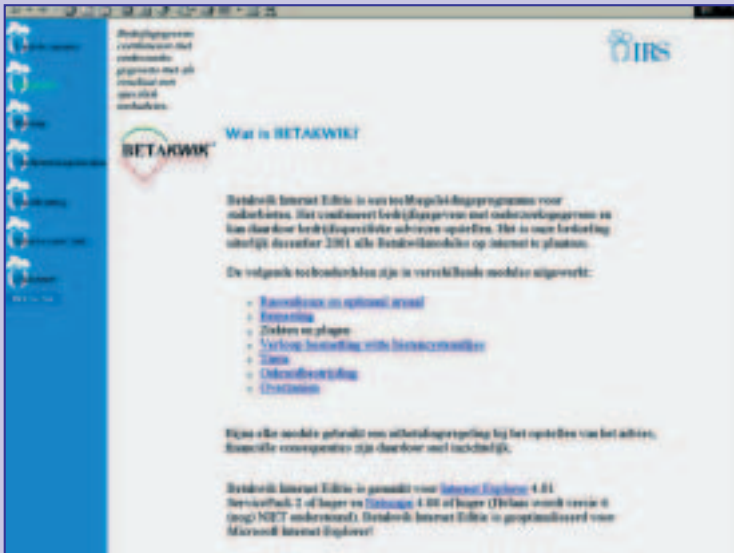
Bedrijfsgegevens combineren met onderzoeksgegevens met als resultaat een specifiek teeltadvies.

IRS

BETAKWIK

Wat is BETAKWIK?

Betakwik Internet Editie is een teeltbegeleidingsprogramma voor suikerbieten. Het combineert bedrijfsgegevens met onderzoeksgegevens en kan daardoor bedrijfsspecifieke adviezen opstellen. Het is onze bedoeling uiterlijk december 2001 alle Betakwikmodules op internet te plaatsen.

De volgende teeltonderdelen zijn in verschillende modules uitgewerkt:

- Rassenkeuze en optimaal areaal
- Bemesting
- Ziekten en plagen
- Verloop bestrijding witte bietencystenaaltjes
- Zaaien
- Onkruidbestrijding
- Overzichten

Bijna elke module gebruikt een saldoafslagregeling bij het opstellen van het advies, financiële consequenties zijn daardoor snel inzichtelijk.

Betakwik Internet Editie is gemaakt voor Internet Explorer 4.01 ServicePack 2 of hoger en Netscape 4.08 of hoger (Helaas wordt versie 6 (nog) NIET ondersteund). Betakwik Internet Editie is geoptimaliseerd voor Microsoft Internet Explorer!